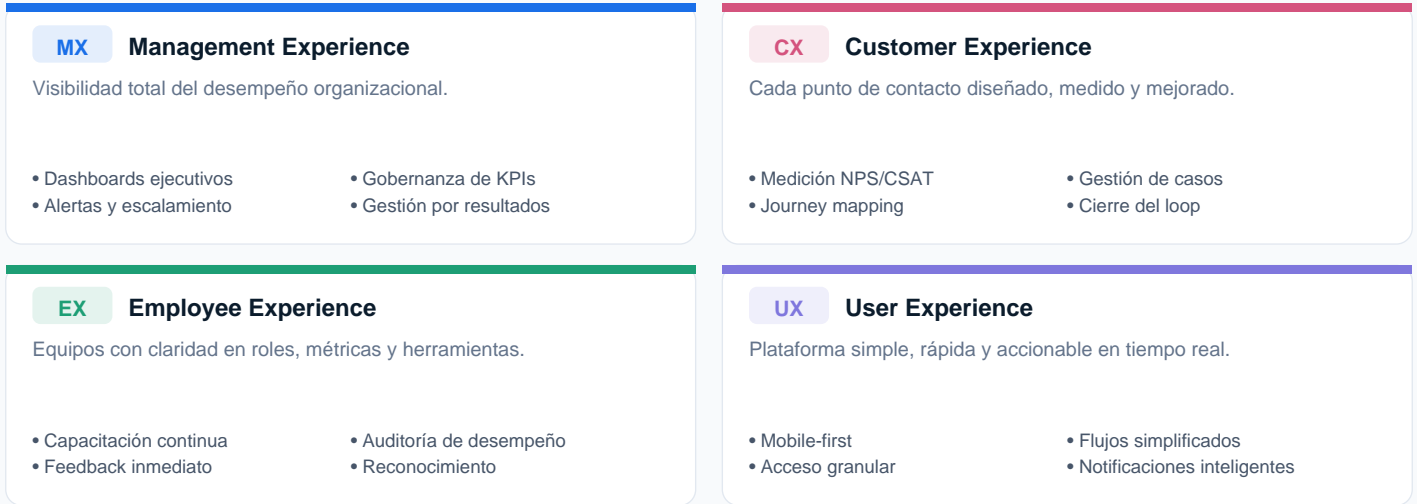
MX Management Experience

Visibilidad total del desempeño organizacional.

• Dashboards ejecutivos
• Alertas y escalamiento
• Gobernanza de KPIs
• Gestión por resultados

CX Customer Experience

Cada punto de contacto diseñado, medido y mejorado.

• Medición NPS/CSAT
• Journey mapping
• Gestión de casos
• Cierre del loop

EX Employee Experience

Equipos con claridad en roles, métricas y herramientas.

• Capacitación continua
• Feedback inmediato
• Auditoría de desempeño
• Reconocimiento

UX User Experience

Plataforma simple, rápida y accionable en tiempo real.

• Mobile-first
• Acceso granular
• Flujos simplificados
• Notificaciones inteligentes